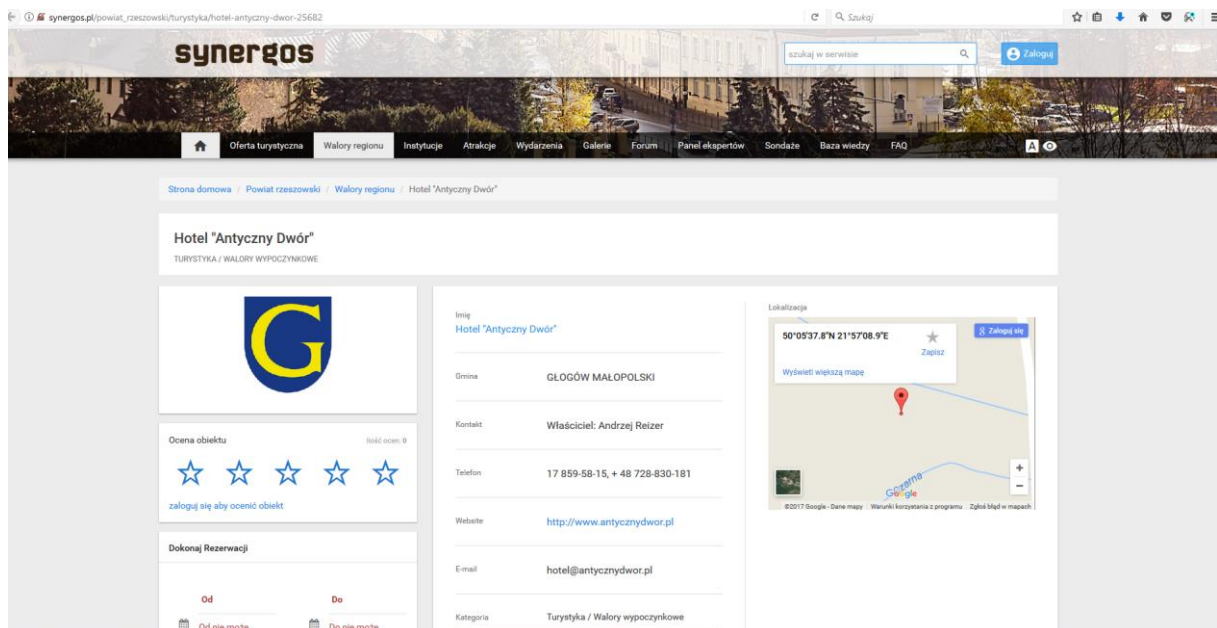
synergos.pl/powiat_rzeszowski/turystyka/hotel-antyczny-dwor-25682

Szukaj

synergos

szukaj w serwisie

Zaloguj

Oferta turystyczna Walory regionu Instytucje Atrakcje Wydarzenia Galerie Forum Panel ekspertów Sondaże Baza wiedzy FAQ

Strona domowa / Powiat rzeszowski / Walory regionu / Hotel "Antyczny Dwór"

Hotel "Antyczny Dwór"
TURYSTYKA / WALORY WYPOCZYNKOWE

Ocena obiektu

Ilość ocen: 0

☆ ☆ ☆ ☆ ☆

zaloguj się aby ocenić obiekt

Dokonaj Rezerwacji

Od

Do

Od nie może

Do nie może

Imię
Hotel "Antyczny Dwór"

| Gmina | GŁOGÓW MAŁOPOLSKI |
|---|---|
| Kontakt | Właściciel: Andrzej Reizer |
| Telefon | 17 859-58-15, + 48 728-830-181 |
| Website | http://www.antycznydwor.pl |
| E-mail | hotel@antycznydwor.pl |
| Kategoria | Turystyka / Walory wypoczynkowe |

Lokalizacja

50°05'37.8"N 21°57'08.9"E

Zapisz

Wyświetl większą mapę

Zaloguj się

Google

©2017 Google - Dane mapy Warunki korzystania z programu Zgłoś błąd w mapach